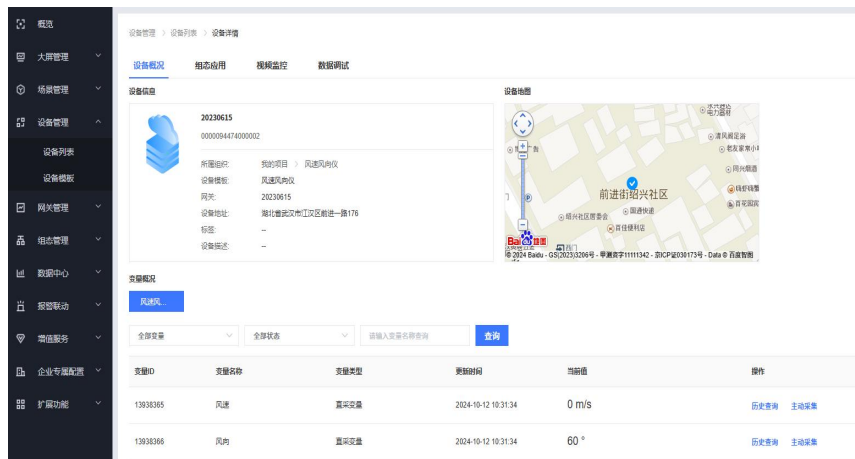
概览
大屏管理
场景管理
设备管理
设备列表
设备模板
网关管理
组态管理
数据中心
报警联动
增值服务
企业专属配置
扩展功能

设备管理 > 设备列表 > 设备详情

设备概况 组态应用 视频监控 数据调试

设备信息

20230615
0000094474000002

所属组织: 我的项目 > 风速风向仪
设备模板: 风速风向仪
网关: 20230615
设备地址: 湖北省武汉市江汉区前进一路176
标签: --
设备描述: --

设备地图

前进街招兴社区
© 2024 Baidu - GS(2023)3206号 - 甲测资字11111342 - 京ICP证030173号 - Data © 百度智图

变量概况

风速风...

全部变量 全部状态 请输入变量名称查询 查询

| 变量ID | 变量名称 | 变量类型 | 更新时间 | 当前值 | 操作 |
|---|---|---|---|---|---|
| 13938365 | 风速 | 直采变量 | 2024-10-12 10:31:34 | 0 m/s | 历史查询 主动采集 |
| 13938366 | 风向 | 直采变量 | 2024-10-12 10:31:34 | 60 ° | 历史查询 主动采集 |